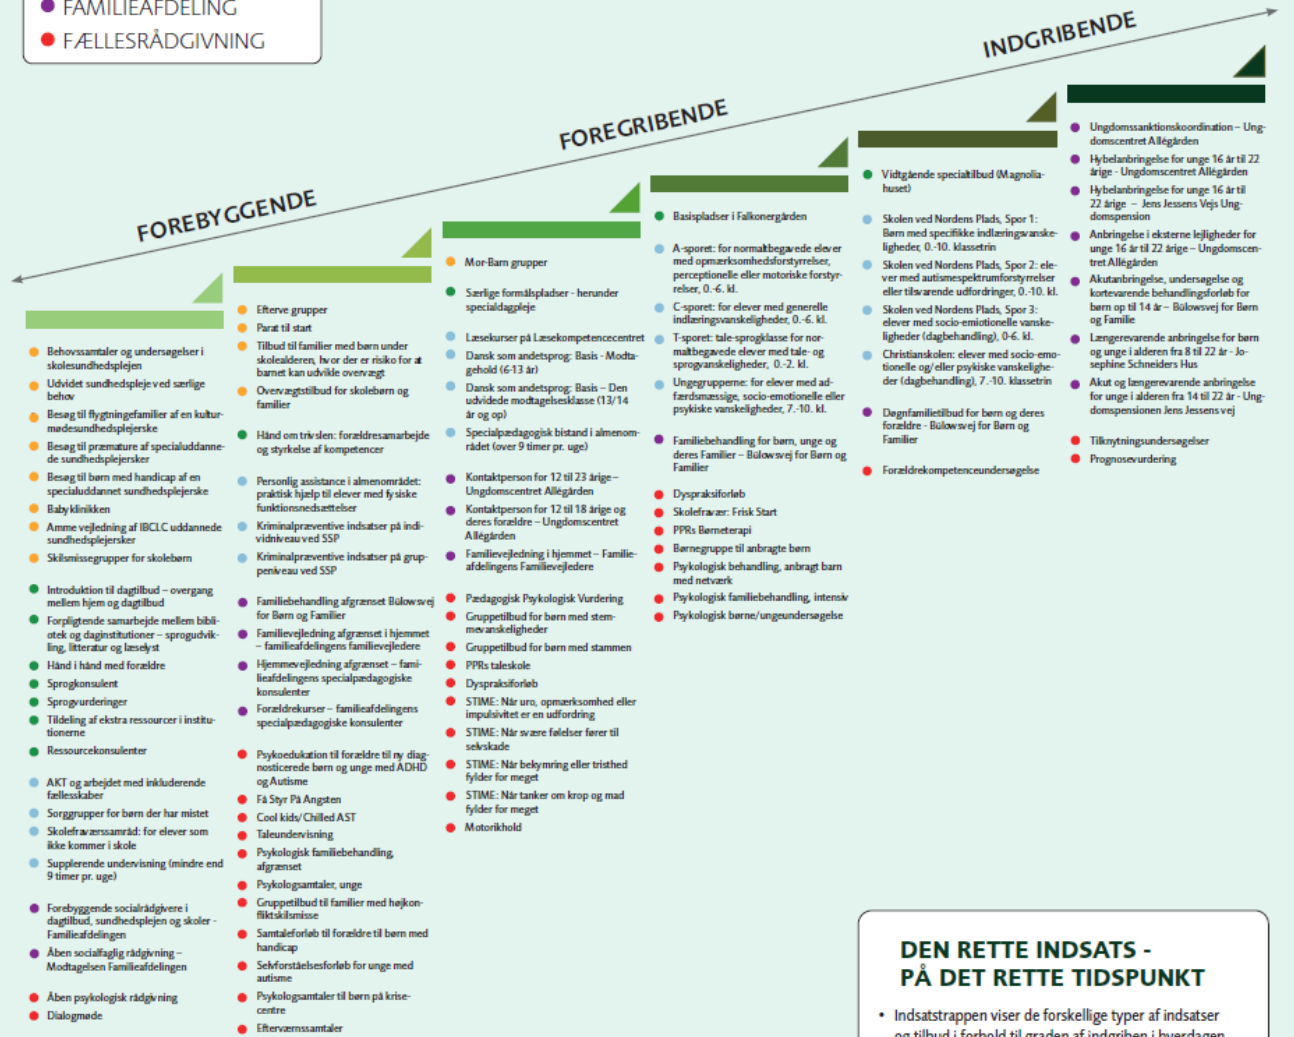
FAMILIEAFDELING
FÆLLESRÅDGIVNING

INDGRIBENDE

FOREGRIBENDE

FOREBYGGENDE

Behovssamtaler og undersøgelser i skolesundhedsplejen
Udvidet sundhedspleje ved særlige behov
Besøg til flygtningefamilier af en kulturmødesundhedsplejerske
Besøg til præmature af specialuddannede sundhedsplejersker
Besøg til børn med handicap af en specialuddannet sundhedsplejerske
Babyklinikken
Amme vejledning af IBCLC uddannede sundhedsplejersker
Skilsmissegrupper for skolebørn

Introduktion til dagtilbud – overgang mellem hjem og dagtilbud
Forpligtende samarbejde mellem bibliotek og daginstitutioner – sprogudvikling, litteratur og læselyst
Hånd i hånd med forældre
Sprogkonsulent
Sprogvurderinger
Tildeling af ekstra ressourcer i institutionerne
Ressourcekonsulenter

AKT og arbejdet med inkluderende fællesskaber
Sorggrupper for børn der har mistet
Skolefraværsområd: for elever som ikke kommer i skole
Supplerende undervisning (mindre end 9 timer pr. uge)

Forebyggende socialrådgivere i dagtilbud, sundhedsplejen og skoler - Familieafdelingen
Åben socialfaglig rådgivning – Modtagelsen Familieafdelingen

Åben psykologisk rådgivning
Dialogmøde

Efterve grupper
Parat til start
Tilbud til familier med børn under skolealderen, hvor der er risiko for at barnet kan udvikle overvægt
Overvægtstilbud for skolebørn og familier

Hånd om trivslen: forældresamarbejde og styrkelse af kompetencer

Personlig assistance i almenområdet: praktisk hjælp til elever med fysiske funktionsnedsættelser
Kriminalpræventive indsatser på individniveau ved SSP
Kriminalpræventive indsatser på gruppeniveau ved SSP

Familiebehandling afgrænset Bülowsvej for Børn og Familier
Familievejledning afgrænset i hjemmet – familieafdelingens familievejledere
Hjemmevejledning afgrænset – familieafdelingens specialpædagogiske konsulenter
Forældrekurser – familieafdelingens specialpædagogiske konsulenter

Psykoedukation til forældre til ny diagnosticerede børn og unge med ADHD og Autisme
Få Styr På Angsten
Cool kids/Chilled AST
Taleundervisning
Psykologisk familiebehandling, afgrænset
Psykologsamtaler, unge
Gruppetilbud til familier med højkonfliktskilsmisse
Samtaleforløb til forældre til børn med handicap
Selvforståelsesforløb for unge med autisme
Psykologsamtaler til børn på krisecentre
Efterværnssamtaler

Mor-Barn grupper

Særlige formålspladser - herunder specialdagpleje

Læsekurser på Læsekompetencecentret
Dansk som andetsprog: Basis - Modtagehold (6-13 år)
Dansk som andetsprog: Basis – Den udvidede modtagelsesklasse (13/14 år og op)
Specialpædagogisk bistand i almenområdet (over 9 timer pr. uge)

Kontaktperson for 12 til 23 årige – Ungdomscentret Allégården
Kontaktperson for 12 til 18 årige og deres forældre – Ungdomscentret Allégården
Familievejledning i hjemmet – Familieafdelingens Familievejledere

Pædagogisk Psykologisk Vurdering
Gruppetilbud for børn med stemmevanskeligheder
Gruppetilbud for børn med stammen
PPRs taleskole
Dyspraksiforløb
STIME: Når uro, opmærksomhed eller impulsivitet er en udfordring
STIME: Når svære følelser fører til selvskade
STIME: Når bekymring eller tristhed fylder for meget
STIME: Når tanker om krop og mad fylder for meget
Motorikhold

Basispladser i Falkonergården

A-sporet: for normaltbegavede elever med opmærksomhedsforstyrrelser, perceptionelle eller motoriske forstyrrelser, 0.-6. kl.
C-sporet: for elever med generelle indlæringsvanskeligheder, 0.-6. kl.
T-sporet: tale-sprogklasse for normaltbegavede elever med tale- og sprogvanskeligheder, 0.-2. kl.
Ungegrupperne: for elever med adfærdsmæssige, socio-emotionelle eller psykiske vanskeligheder, 7.-10. kl.

Familiebehandling for børn, unge og deres Familier – Bülowsvej for Børn og Familier

Dyspraksiforløb
Skolefravær: Frisk Start
PPRs Børneterapi
Børnegruppe til anbragte børn
Psykologisk behandling, anbragt barn med netværk
Psykologisk familiebehandling, intensiv
Psykologisk børne/ungeundersøgelse

Vidtgående specialtilbud (Magnoliahuset)

Skolen ved Nordens Plads, Spor 1: Børn med specifikke indlæringsvanskeligheder, 0.-10. klassetrin
Skolen ved Nordens Plads, Spor 2: elever med autismespektrumforstyrrelser eller tilsvarende udfordringer, 0.-10. kl.
Skolen ved Nordens Plads, Spor 3: elever med socio-emiotionelle vanskeligheder (dagbehandling), 0-6. kl.
Christianskolen: elever med socio-emotionelle og/eller psykiske vanskeligheder (dagbehandling), 7.-10. klassetrin

Døgnfamilietilbud for børn og deres forældre - Bülowsvej for Børn og Familier

Forældrekompetenceundersøgelse

Ungdomssanktionskoordination – Ungdomscentret Allégården
Hybelanbringelse for unge 16 år til 22 årige - Ungdomscentret Allégården
Hybelanbringelse for unge 16 år til 22 årige – Jens Jessens Vejs Ungdomspension
Anbringelse i eksterne lejligheder for unge 16 år til 22 årige – Ungdomscentret Allégården
Akutanbringelse, undersøgelse og kortevarende behandlingsforløb for børn op til 14 år – Bülowsvej for Børn og Familie
Længerevarende anbringelse for børn og unge i alderen fra 8 til 22 år - Josephine Schneiders Hus
Akut og længerevarende anbringelse for unge i alderen fra 14 til 22 år - Ungdomspensionen Jens Jessens vej

Tilknytningsundersøgelser
Prognosevurdering

DEN RETTE INDSATS - PÅ DET RETTE TIDSPUNKT

• Indsatstrappen viser de forskellige typer af indsatser og tilbud i forhold til graden af indgriben i hverdagen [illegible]